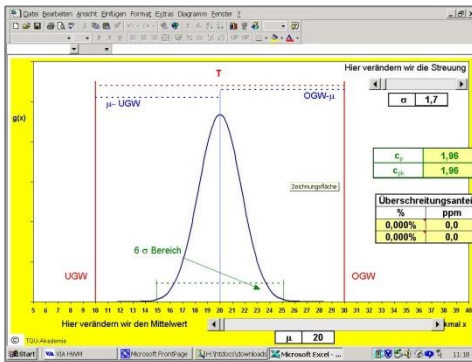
Datei Bearbeiten Ansicht Einfügen Format Extras Diagramm Fenster ?

T

Hier verändern wir die Streuung

σ 1,7

μ- UGW

OGW-μ

g(x)

Zeichnungsfläche

$c_p$ 1,96

$c_{pk}$ 1,96

Überschreitungsantei

% ppm

0,000% 0,0

0,000% 0,0

6 σ Bereich

UGW

OGW

5 6 7 8 9 10 11 12 13 14 15 16 17 18 19 20 21 22 23 24 25 26 27 28 29 30 31 32 33 34 35 36 37 38 39 40

© TGU-Akademie

Hier verändern wir den Mittelwert

μ 20

kmal x

Start VIA HIVM Microsoft FrontPage H:\htdocs\downloads Microsoft Excel - ... 11:18